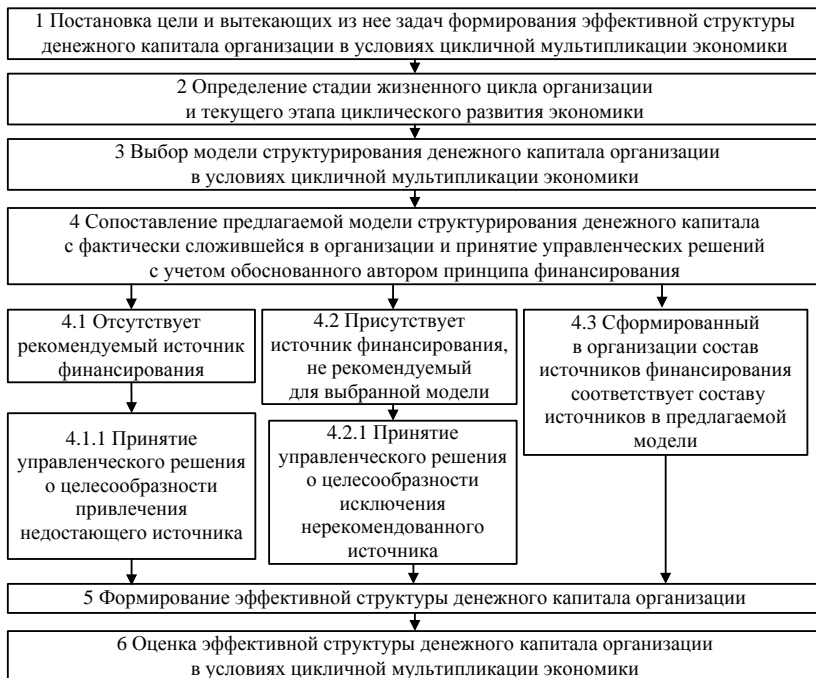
1 Постановка цели и вытекающих из нее задач формирования эффективной структуры денежного капитала организации в условиях цикличной мультипликации экономики

2 Определение стадии жизненного цикла организации и текущего этапа циклического развития экономики

3 Выбор модели структурирования денежного капитала организации в условиях цикличной мультипликации экономики

4 Сопоставление предлагаемой модели структурирования денежного капитала с фактически сложившейся в организации и принятие управленческих решений с учетом обоснованного автором принципа финансирования

4.1 Отсутствует рекомендуемый источник финансирования

4.1.1 Принятие управленческого решения о целесообразности привлечения недостающего источника

4.2 Присутствует источник финансирования, не рекомендуемый для выбранной модели

4.2.1 Принятие управленческого решения о целесообразности исключения нерекомендованного источника

4.3 Сформированный в организации состав источников финансирования соответствует составу источников в предлагаемой модели

5 Формирование эффективной структуры денежного капитала организации

6 Оценка эффективной структуры денежного капитала организации в условиях цикличной мультипликации экономики